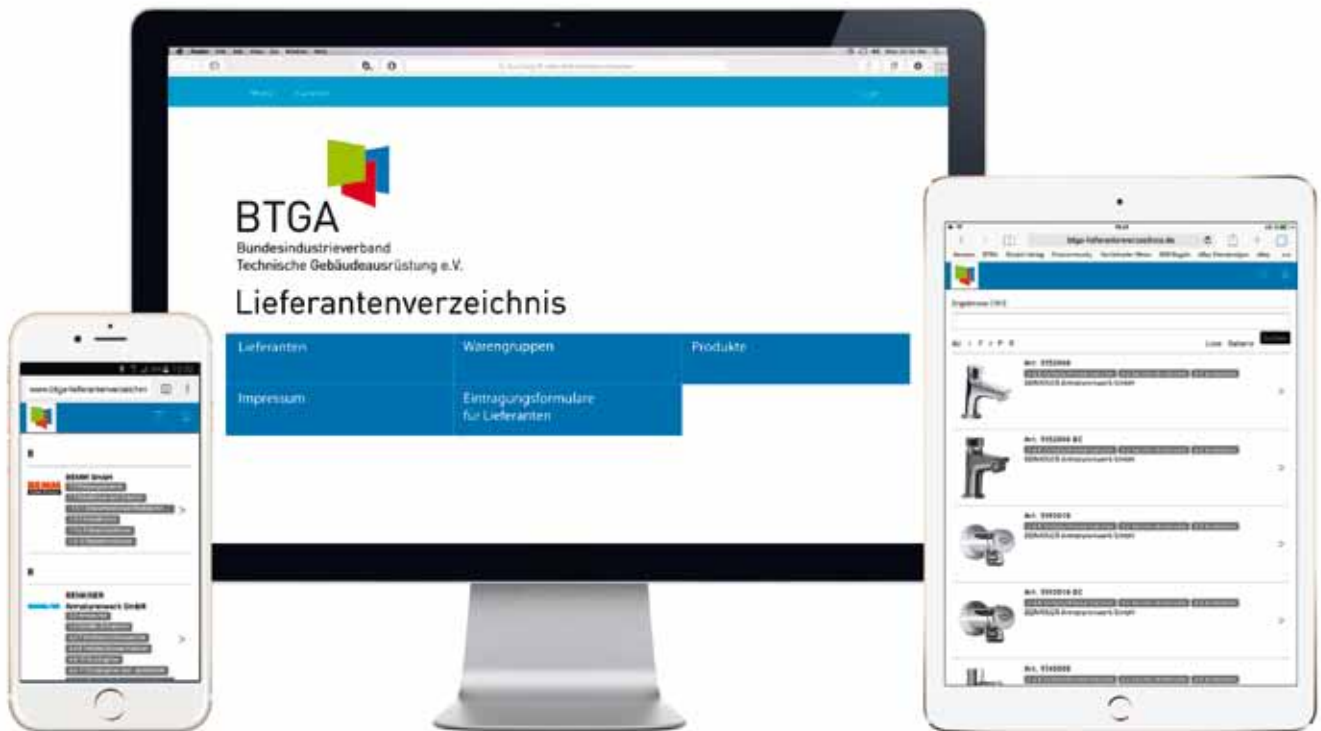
BTGA
Bundesindustrieverband Technische Gebäudeausrüstung e.V.

Lieferantenverzeichnis

| Lieferanten | Warengruppen | Produkte |
|---|---|---|
| Impressum | Eintragungsformulare für Lieferanten | |

www.btga-lieferantenverzeichnis

B

BEMM GmbH

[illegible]

BENKISER Armaturenwerk GmbH

btga-lieferantenverzeichnis.de

Art. 5552068

Art. 5552068 BC

Art. 5545018

Art. 5545018 BC

Art. 5545008